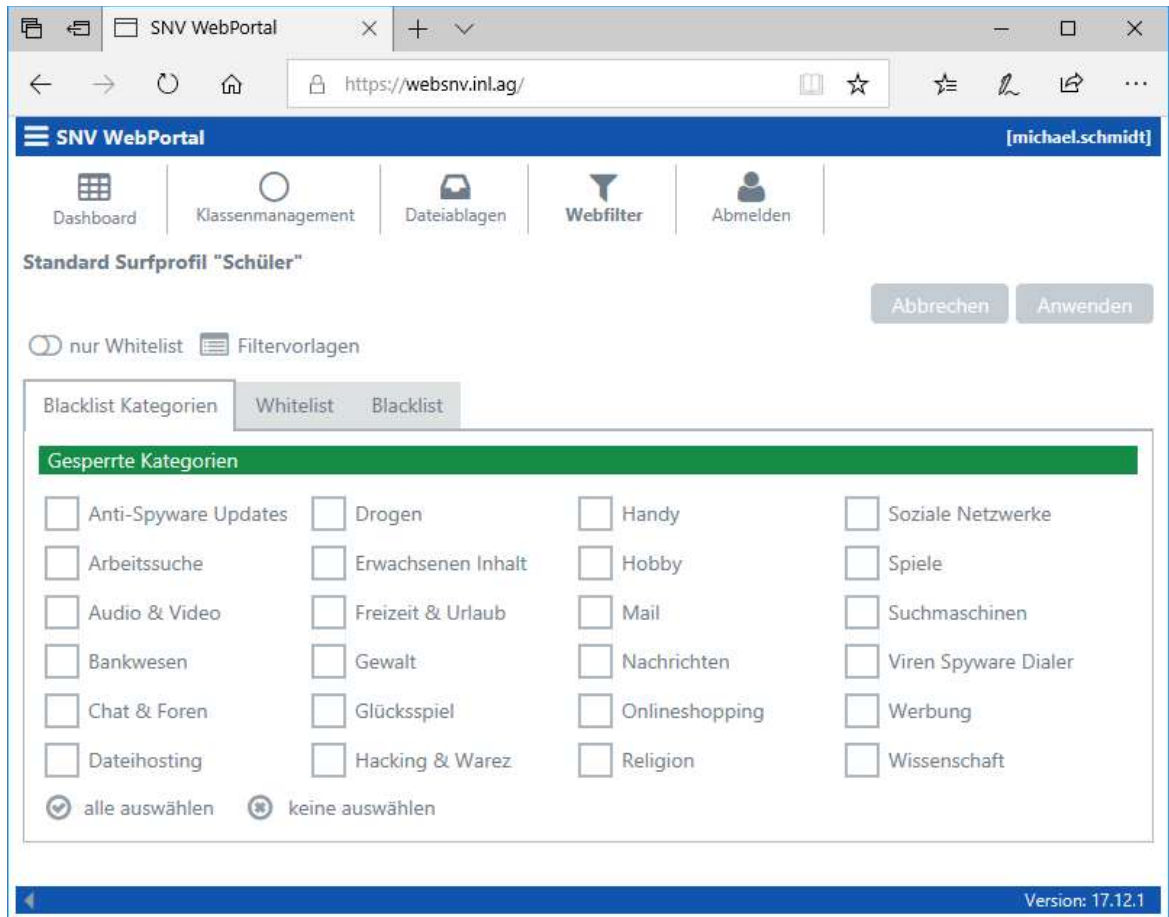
SNV WebPortal

https://websnv.inl.ag/

SNV WebPortal [michael.schmidt]

Dashboard Klassenmanagement Dateiablagen Webfilter Abmelden

Standard Surfprofil "Schüler"

Abbrechen Anwenden

nur Whitelist Filtervorlagen

Blacklist Kategorien Whitelist Blacklist

Gesperrte Kategorien

Anti-Spyware Updates
Arbeitssuche
Audio & Video
Bankwesen
Chat & Foren
Dateihosting

Drogen
Erwachsenen Inhalt
Freizeit & Urlaub
Gewalt
Glücksspiel
Hacking & Warez

Handy
Hobby
Mail
Nachrichten
Onlineshopping
Religion

Soziale Netzwerke
Spiele
Suchmaschinen
Viren Spyware Dialer
Werbung
Wissenschaft

alle auswählen keine auswählen

Version: 17.12.1